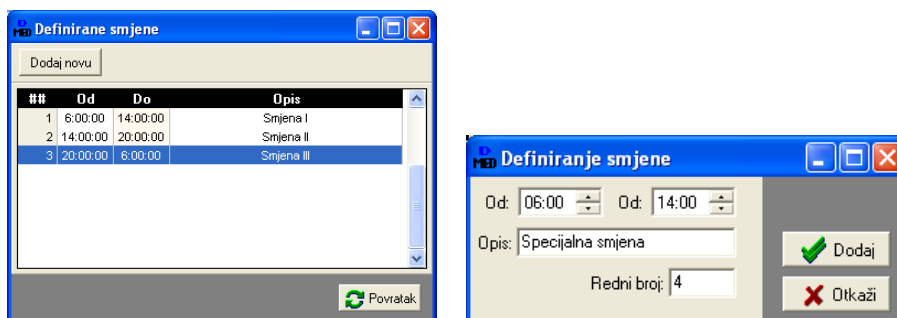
Definirane smjene

Dodaj novu

| ## | Od | Do | Opis |
|---|---|---|---|
| 1 | 6:00:00 | 14:00:00 | Smjena I |
| 2 | 14:00:00 | 20:00:00 | Smjena II |
| 3 | 20:00:00 | 6:00:00 | Smjena III |

Povratak

Definiranje smjene

Od: 06:00 Od: 14:00

Opis: Specijalna smjena

Redni broj: 4

Dodaj

Otkaži